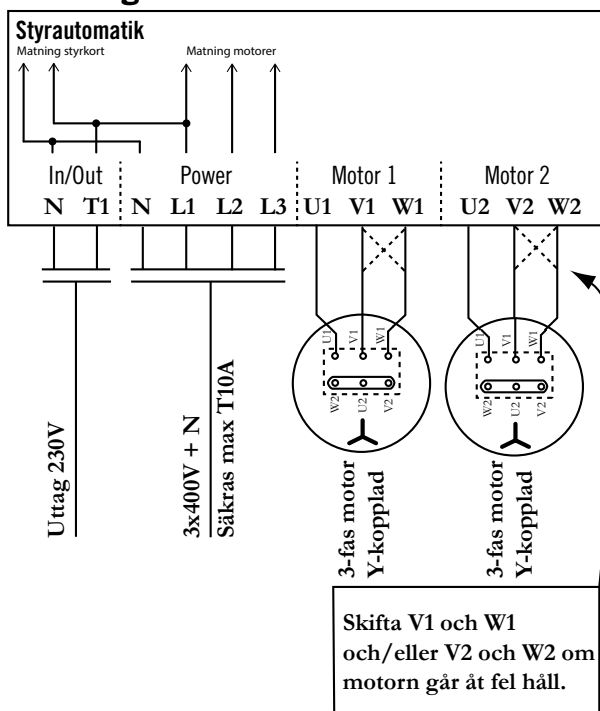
Styrautomatik
Matning styrkort
Matning motorer

In/Out
N T1

Power
N L1 L2 L3

Motor 1
U1 V1 W1

Motor 2
U2 V2 W2

U1 V1 W1
W2 U2 V2

U1 V1 W1
W2 U2 V2

Uttag 230V

3x400V + N
Säkras max T10A

3-fas motor
Y-kopplad

3-fas motor
Y-kopplad

Skifta V1 och W1 och/eller V2 och W2 om motorn går åt fel håll.